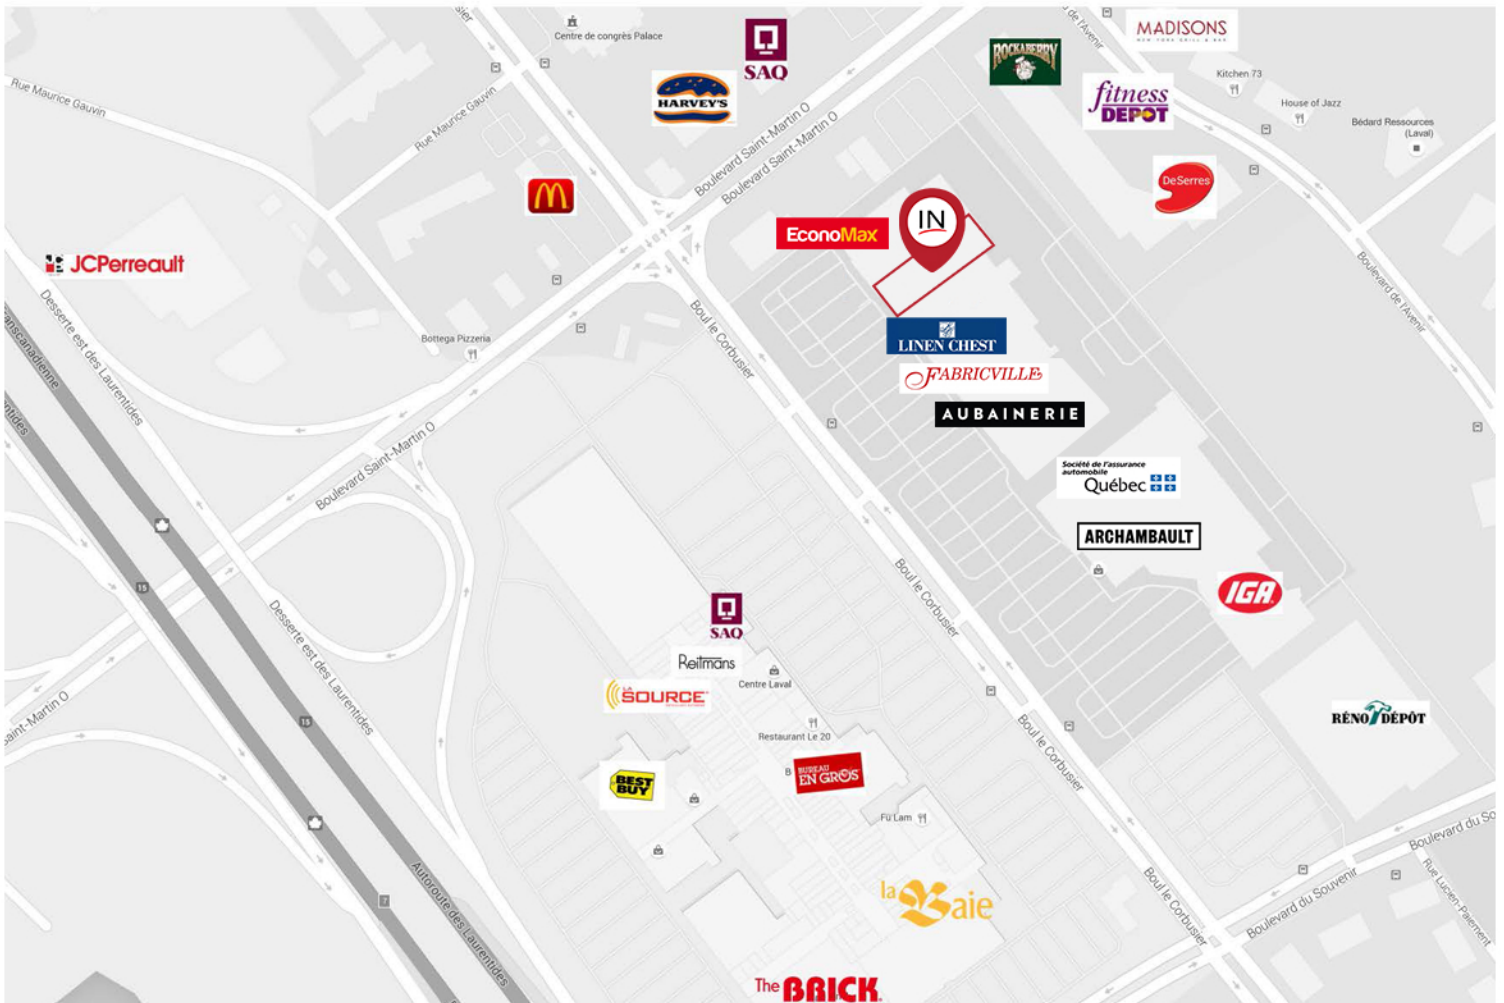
Centre de congrès Palace
SAQ
HARVEY'S
ROCKABERRY
MADISONS
NEW YORK GRILL & BAR
Kitchen 73
House of Jazz
Bédard Ressources (Laval)
fitness DEPOT
DeSerres
Rue Maurice Gauvin
Rue Maurice Gauvin
Boulevard Saint-Martin O
Boulevard Saint-Martin O
de l'Avenir
Boulevard de l'Avenir
JCPerreault
EconoMax
IN
LINEN CHEST
FABRICVILLE
AUBAINERIE
Bottega Pizzeria
Boul le Corbusier
Desserte est des Laurentides
Transcanadienne
Boulevard Saint-Martin O
Société de l'assurance automobile Québec
ARCHAMBAULT
IGA
15
15
SAQ
Reitmans
Centre Laval
SOURCE
Restaurant Le 20
Desserte est des Laurentides
Boul le Corbusier
Boul le Corbusier
RÉNO DÉPÔT
BEST BUY
BUREAU EN GROS
Fu Lam
Saint-Martin O
Autoroute des Laurentides
la Baie
Boul le Corbusier
Boulevard du Souvenir
Boulevard du So
Rue Lucien-Paiement
The BRICK